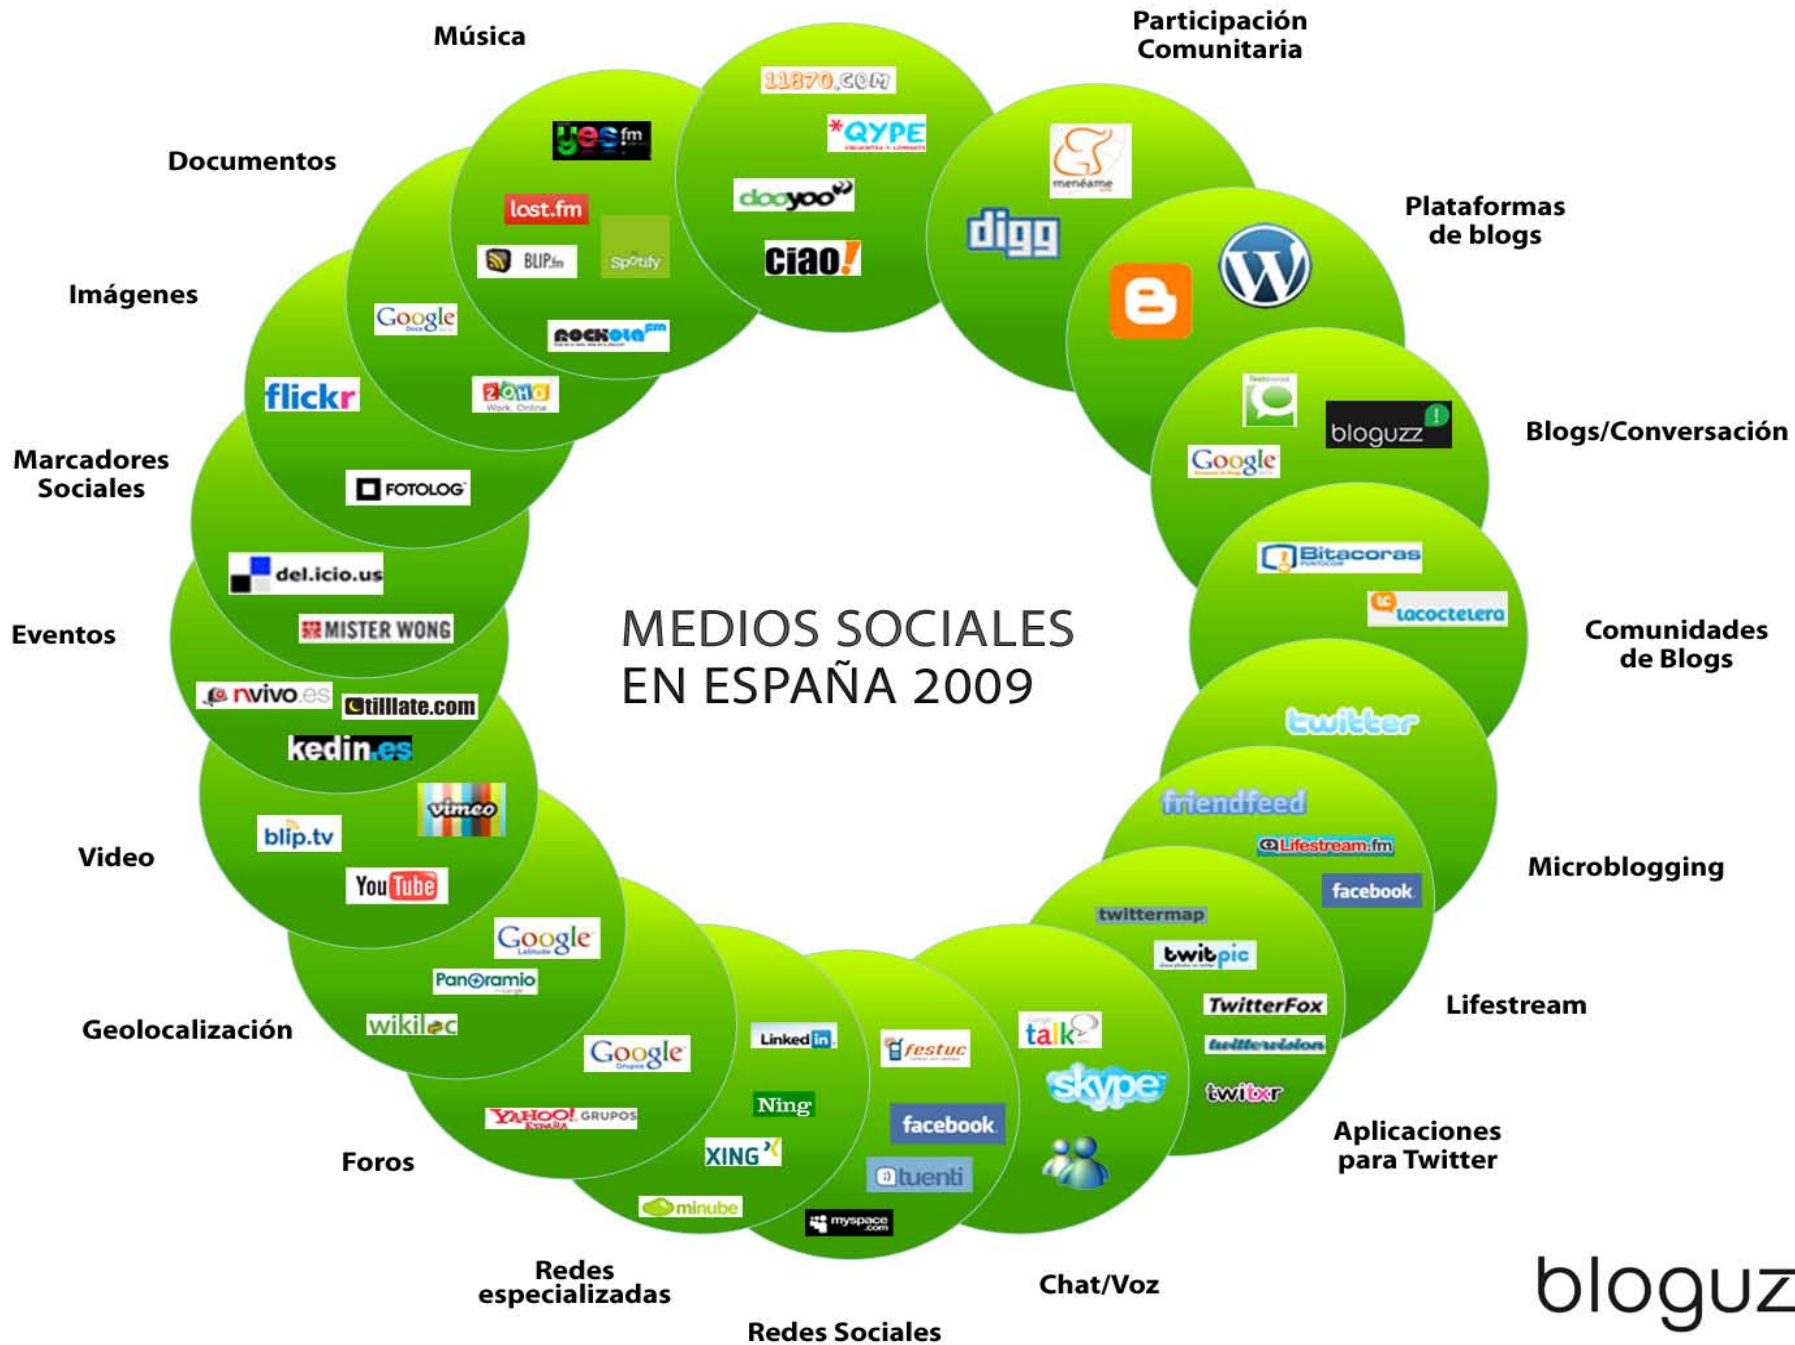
Música

Participación Comunitaria

Documentos

Plataformas de blogs

Imágenes

Blogs/Conversación

Marcadores Sociales

Eventos

Comunidades de Blogs

Video

Microblogging

Geolocalización

Lifestream

Foros

Aplicaciones para Twitter

Redes especializadas

Chat/Voz

Redes Sociales

MEDIOS SOCIALES EN ESPAÑA 2009

11870.com
QYPE
dooyoo
ciao!
yes.fm
last.fm
BLIP.fm
Spotify
rockola.fm
meneame
digg
bloguzz
Google
Bitacoras
tacoctelera
twitter
friendfeed
Lifestream.fm
facebook
twittermap
twitpic
TwitterFox
twittervision
twitxr
talk
skype
festuc
facebook
tuenti
myspace
LinkedIn
Ning
XING
minube
Google
YAHOO! GRUPOS
Google
Panoramio
wikiloc
blip.tv
vimeo
YouTube
nvivo.es
tillate.com
kedin.es
del.icio.us
MISTER WONG
flickr
FOTOLOG
Google
ZOHO Work. Online

bloguz